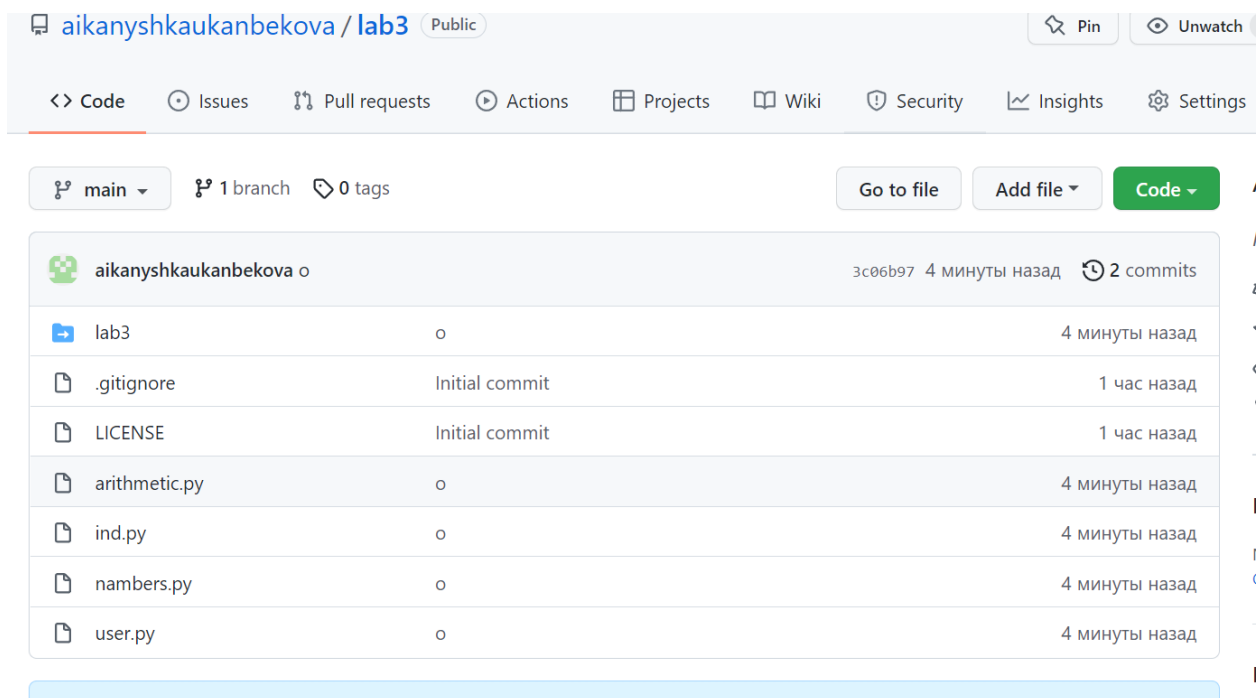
aikanyshkaukanbekova / lab3 Public

Pin Unwatch

Code Issues Pull requests Actions Projects Wiki Security Insights Settings

main 1 branch 0 tags

Go to file Add file Code

aikanyshkaukanbekova o 3c06b97 4 минуты назад 2 commits

| | | |
|---|---|---|
| lab3 | o | 4 минуты назад |
| .gitignore | Initial commit | 1 час назад |
| LICENSE | Initial commit | 1 час назад |
| arithmetic.py | o | 4 минуты назад |
| ind.py | o | 4 минуты назад |
| nambers.py | o | 4 минуты назад |
| user.py | o | 4 минуты назад |